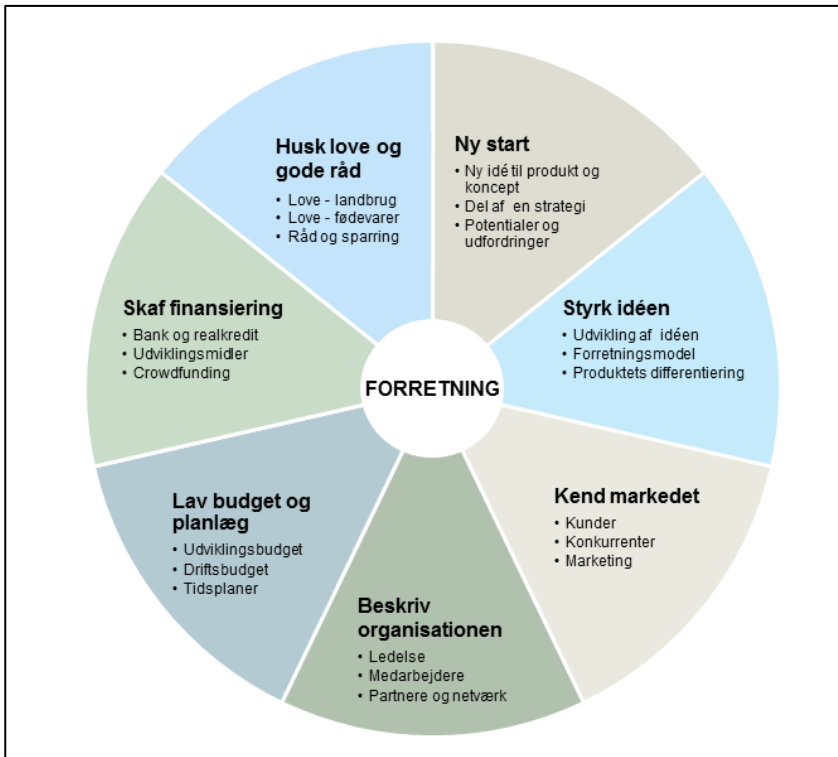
Husk love og gode råd
• Love - landbrug
• Love - fødevarer
• Råd og sparring

Ny start
• Ny idé til produkt og koncept
• Del af en strategi
• Potentialer og udfordringer

Skaf finansiering
• Bank og realkredit
• Udviklingsmidler
• Crowdfunding

FORRETNING

Styrk idéen
• Udvikling af idéen
• Forretningsmodel
• Produktets differentiering

Lav budget og planlæg
• Udviklingsbudget
• Driftsbudget
• Tidsplaner

Kend markedet
• Kunder
• Konkurrenter
• Marketing

Beskriv organisationen
• Ledelse
• Medarbejdere
• Partnere og netværk